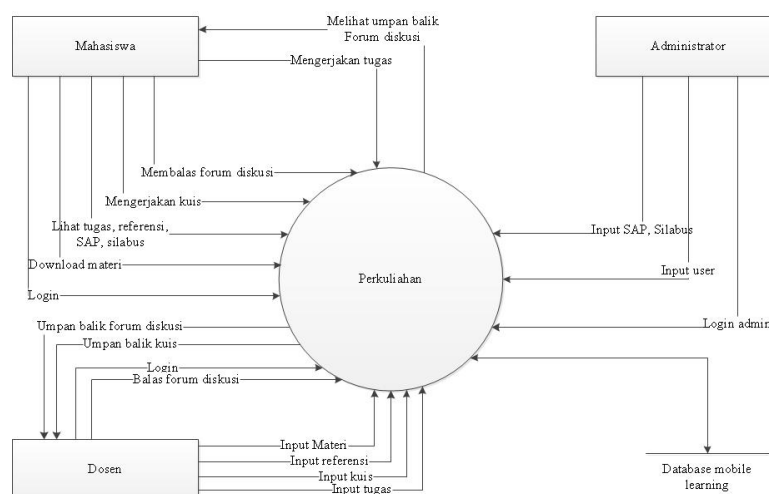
Mahasiswa

Melihat umpan balik Forum diskusi

Mengerjakan tugas

Administrator

Membalas forum diskusi

Mengerjakan kuis

Lihat tugas, referensi, SAP, silabus

Input SAP, Silabus

Download materi

Perkuliahan

Input user

Login

Umpan balik forum diskusi

Login admin

Umpan balik kuis

Login

Balas forum diskusi

Input Materi

Dosen

Input referensi

Input kuis

Input tugas

Database mobile learning